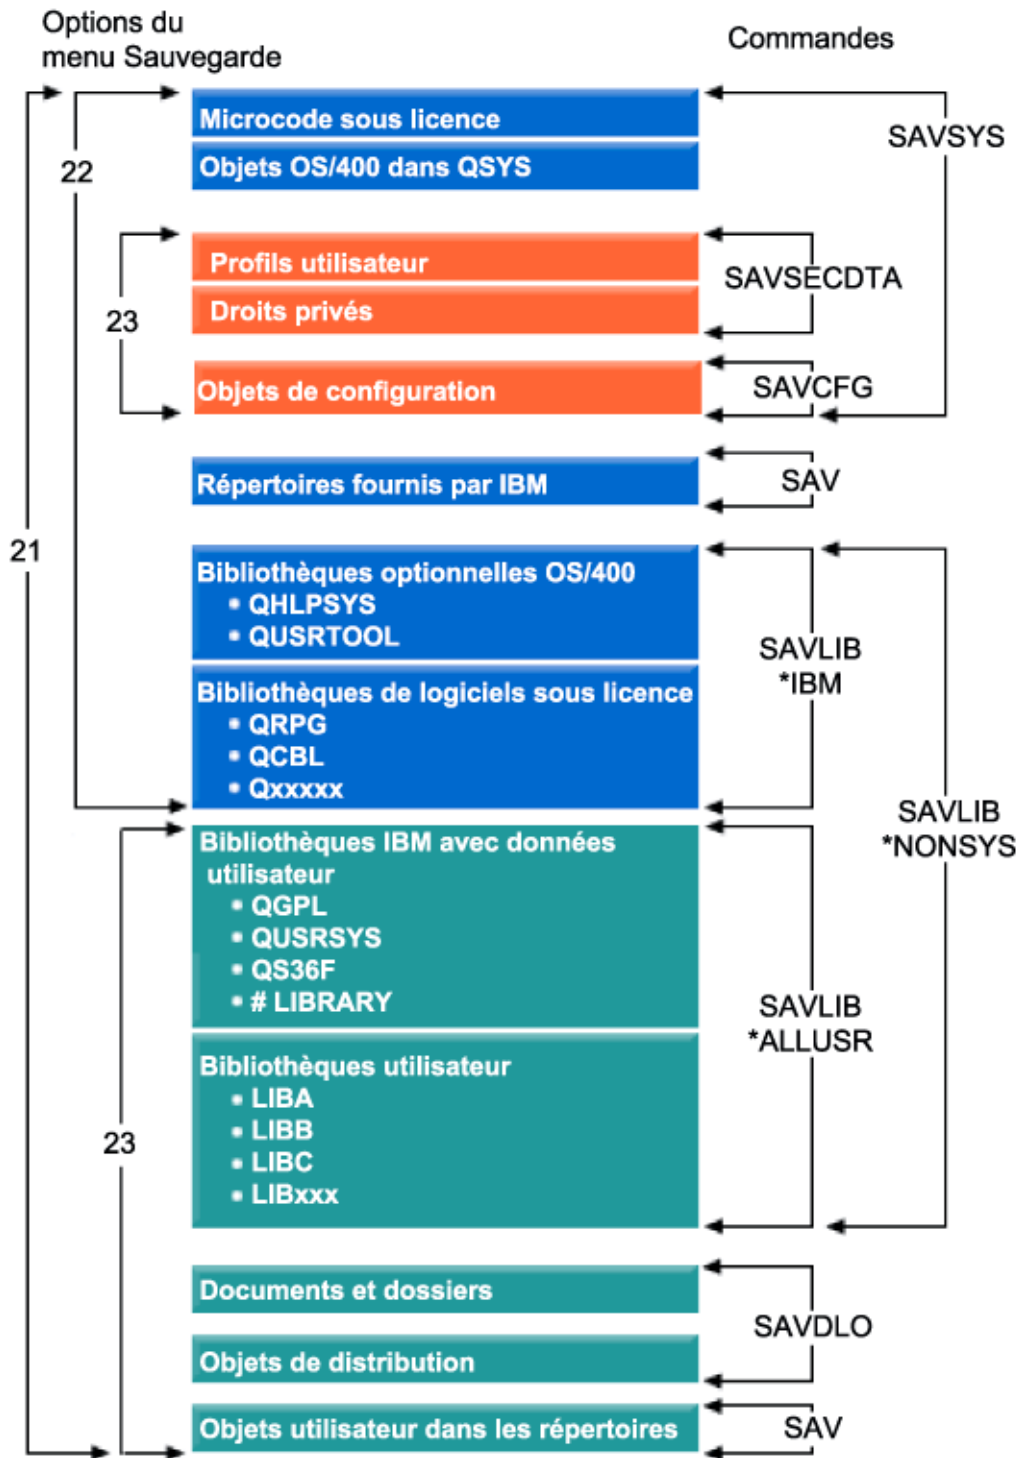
Options du menu Sauvegarde

Commandes

Microcode sous licence

Objets OS/400 dans QSYS

SAVSYS

22

Profils utilisateur

Droits privés

SAVSECDTA

23

Objets de configuration

SAVCFG

Répertoires fournis par IBM

SAV

21

Bibliothèques optionnelles OS/400
• QHLPSYS
• QUSRTOOL

SAVLIB
*IBM

Bibliothèques de logiciels sous licence
• QRPG
• QCBL
• Qxxxxx

SAVLIB
*NONSYS

Bibliothèques IBM avec données utilisateur
• QGPL
• QUSRSYS
• QS36F
• # LIBRARY

SAVLIB
*ALLUSR

Bibliothèques utilisateur
• LIBA
• LIBB
• LIBC
• LIBxxx

23

Documents et dossiers

SAVDLO

Objets de distribution

Objets utilisateur dans les répertoires

SAV